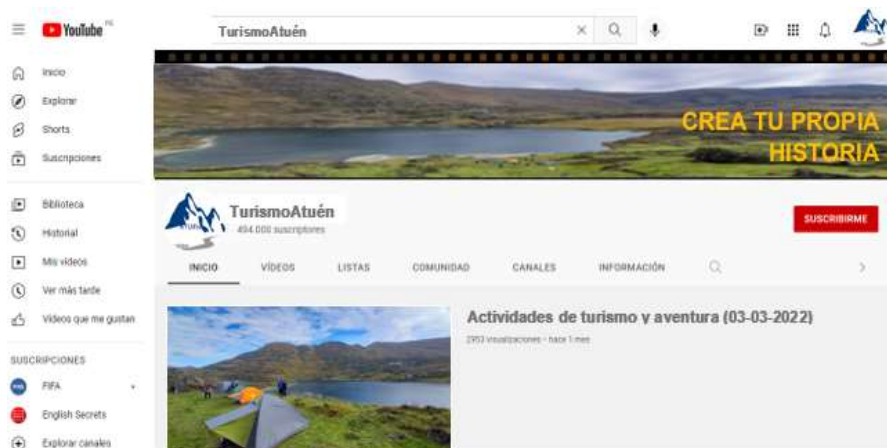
YouTube PE

TurismoAtuén

Inicio
Explorar
Shorts
Suscripciones

Biblioteca
Historial
Mis videos
Ver más tarde
Videos que me gustan

SUSCRIPCIONES
FIFA
English Secrets
Explorar canales

CREA TU PROPIA HISTORIA

TurismoAtuén
494 000 suscriptores

SUSCRIBIRME

INICIO
VIDEOS
LISTAS
COMUNIDAD
CANALES
INFORMACIÓN

Actividades de turismo y aventura (03-03-2022)
2953 visualizaciones · hace 1 mes